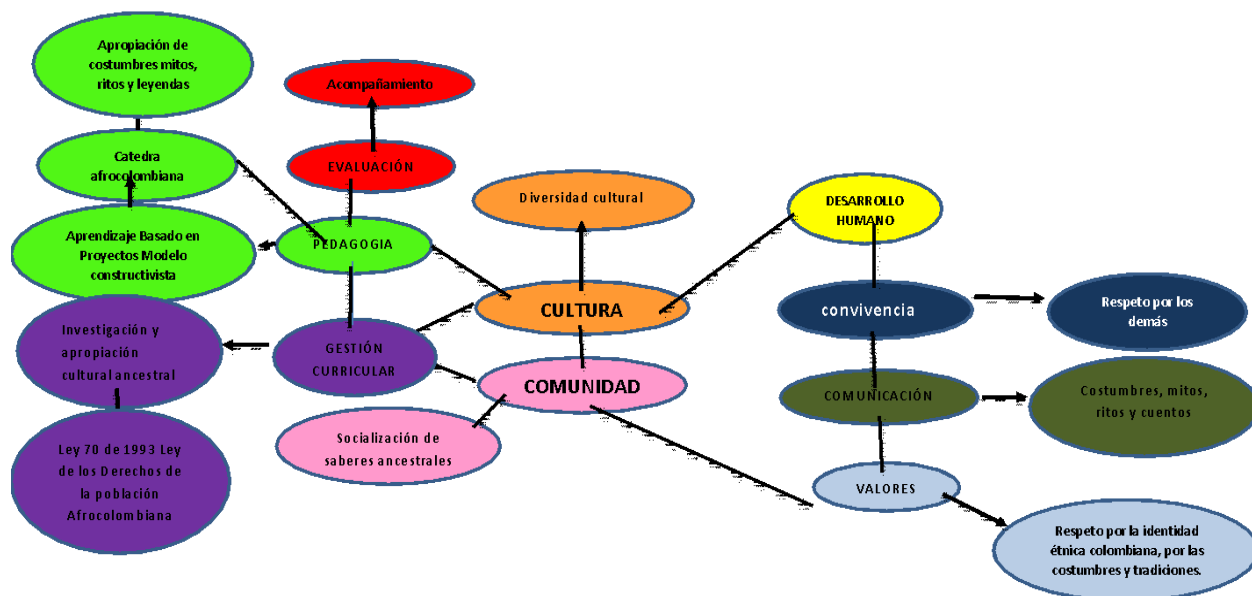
Apropiación de costumbres mitos, ritos y leyendas

Acompañamiento

Catedra afrocolombiana

EVALUACIÓN

Diversidad cultural

DESARROLLO HUMANO

Aprendizaje Basado en Proyectos Modelo constructivista

PEDAGOGIA

CULTURA

convivencia

Respeto por los demás

Investigación y apropiación cultural ancestral

GESTIÓN CURRICULAR

COMUNIDAD

COMUNICACIÓN

Costumbres, mitos, ritos y cuentos

Ley 70 de 1993 Ley de los Derechos de la población Afrocolombiana

Socialización de saberes ancestrales

VALORES

Respeto por la identidad étnica colombiana, por las costumbres y tradiciones.